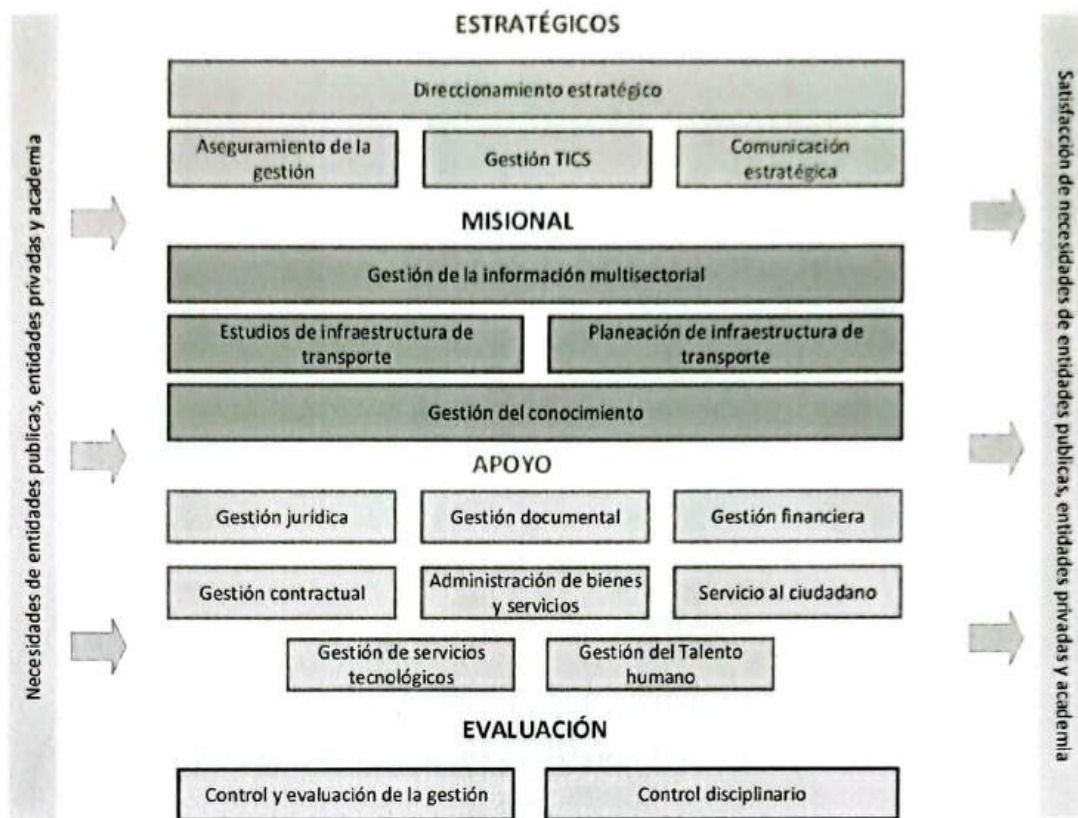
Necesidades de entidades publicas, entidades privadas y academia

ESTRATÉGICOS

Direccionamiento estratégico

Aseguramiento de la gestión

Gestión TICS

Comunicación estratégica

MISIONAL

Gestión de la información multisectorial

Estudios de infraestructura de transporte

Planeación de infraestructura de transporte

Gestión del conocimiento

APOYO

Gestión jurídica

Gestión documental

Gestión financiera

Gestión contractual

Administración de bienes y servicios

Servicio al ciudadano

Gestión de servicios tecnológicos

Gestión del Talento humano

EVALUACIÓN

Control y evaluación de la gestión

Control disciplinario

Satisfacción de necesidades de entidades publicas, entidades privadas y academia